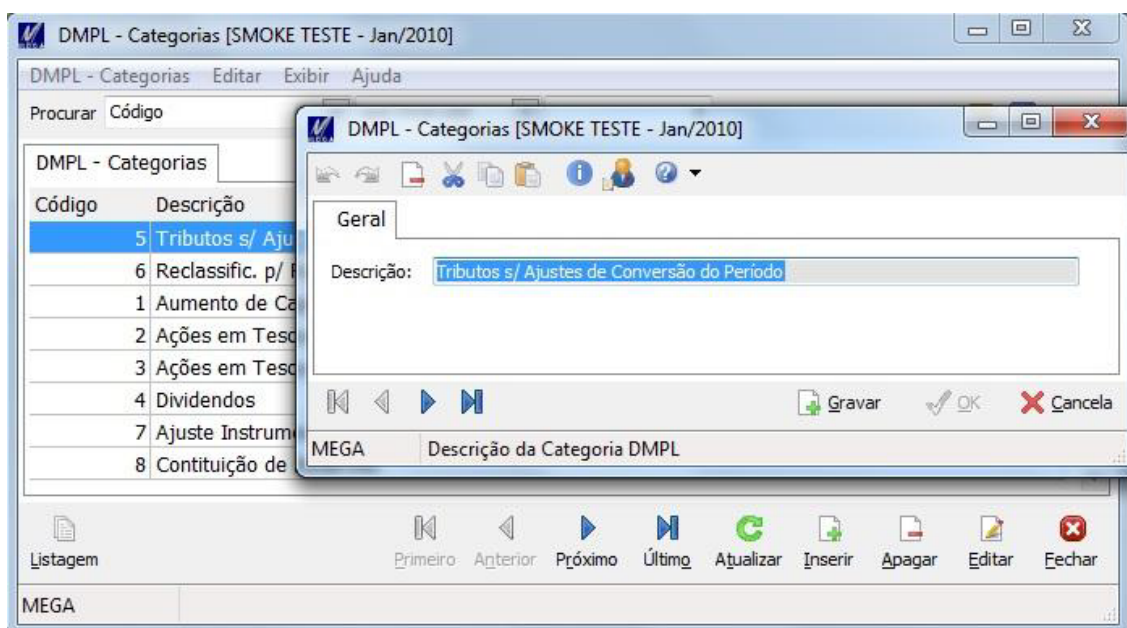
DMPL - Categorias [SMOKE TESTE - Jan/2010]

DMPL - Categorias Editar Exibir Ajuda

Procurar Código

DMPL - Categorias

| Código | Descrição |
|---|---|
| 5 | Tributos s/ Aju |
| 6 | Reclassific. p/ |
| 1 | Aumento de Ca |
| 2 | Ações em Teso |
| 3 | Ações em Teso |
| 4 | Dividendos |
| 7 | Ajuste Instrum |
| 8 | Contituição de |

DMPL - Categorias [SMOKE TESTE - Jan/2010]

Geral

Descrição: Tributos s/ Ajustes de Conversão do Período

Gravar OK Cancela

MEGA Descrição da Categoria DMPL

Listagem Primeiro Anterior Próximo Último Atualizar Inserir Apagar Editar Fechar

MEGA